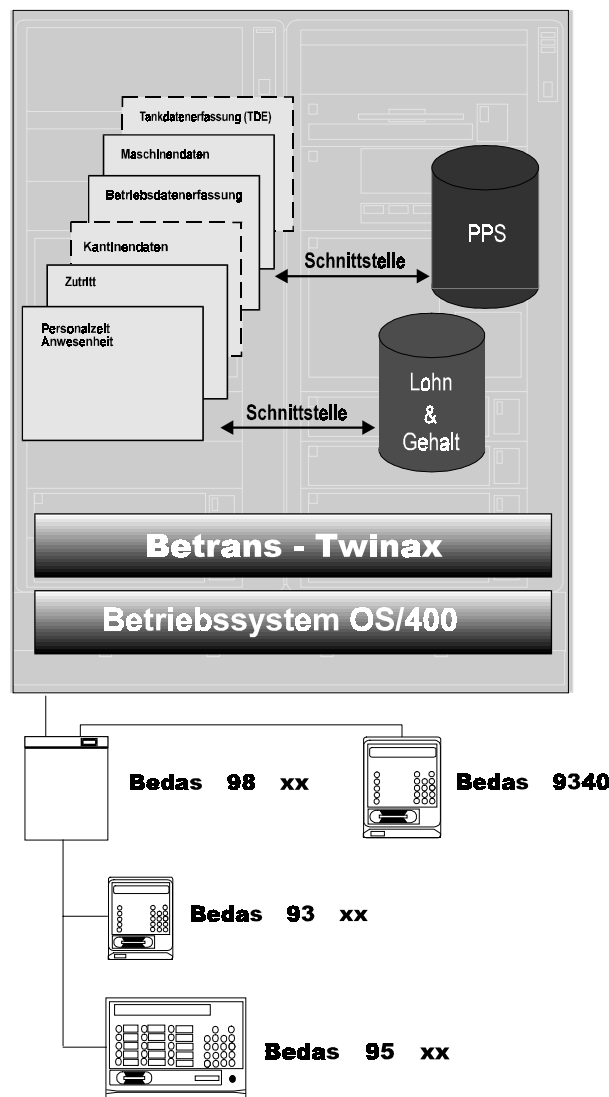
Tankdatenerfassung (TDE)

Maschinendaten

Betriebsdatenerfassung

Kantinendaten

Zutritt

Personalzeit Anwesenheit

Schnittstelle

PPS

Schnittstelle

Lohn & Gehalt

Betrans - Twinax

Betriebssystem OS/400

Bedas 98 xx

Bedas 9340

Bedas 93 xx

Bedas 95 xx